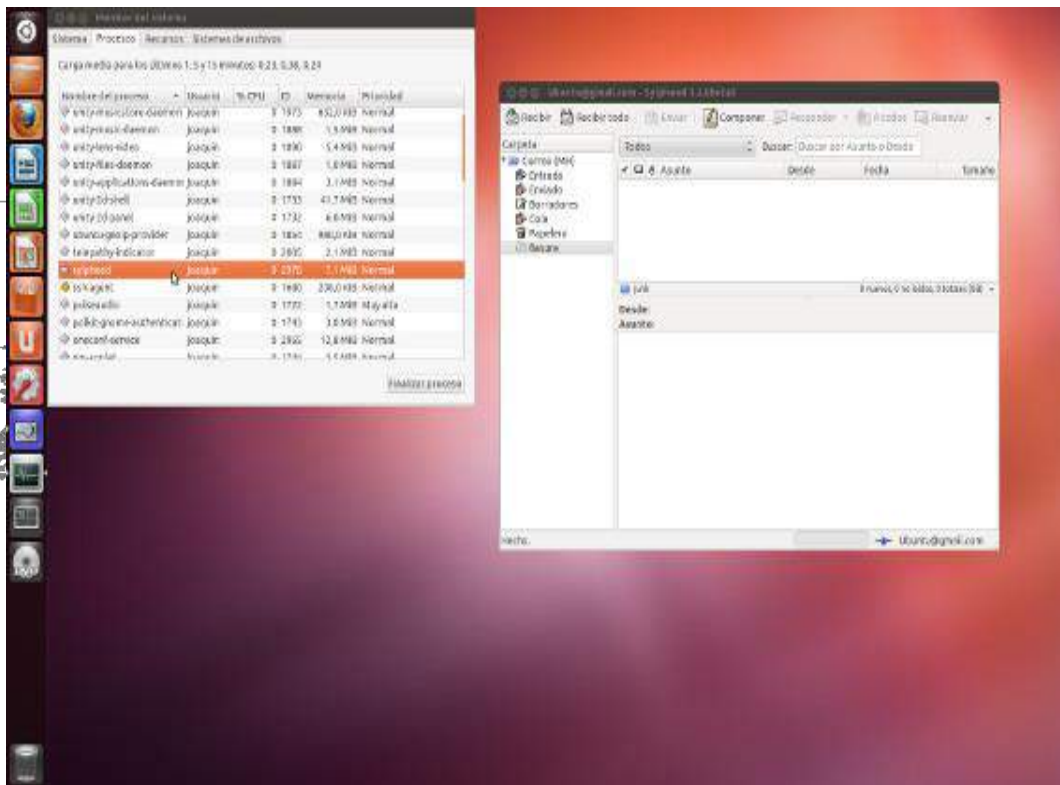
Monitor del sistema

Sistema Procesos Recursos Sistemas de archivos

Carga media para los últimos 1, 5 y 15 minutos: 0.23, 0.38, 0.24

| Nombre del proceso | Usuario | % CPU | ID | Memoria | Prioridad |
|---|---|---|---|---|---|
| unity-musicstore-daemon | joaquin | 0 | 1973 | 832,0 KiB | Normal |
| unity-music-daemon | joaquin | 0 | 1886 | 1,9 MiB | Normal |
| unity-lens-video | joaquin | 0 | 1890 | 5,4 MiB | Normal |
| unity-files-daemon | joaquin | 0 | 1887 | 1,8 MiB | Normal |
| unity-applications-daemon | joaquin | 0 | 1884 | 3,1 MiB | Normal |
| unity-2d-shell | joaquin | 0 | 1733 | 41,7 MiB | Normal |
| unity-2d-panel | joaquin | 0 | 1732 | 4,6 MiB | Normal |
| ubuntuone-geoip-provider | joaquin | 0 | 1864 | 988,0 KiB | Normal |
| telepathy-indicator | joaquin | 0 | 2605 | 2,1 MiB | Normal |
| sylpheed | joaquin | 0 | 2370 | 7,1 MiB | Normal |
| ssh-agent | joaquin | 0 | 1680 | 236,0 KiB | Normal |
| pulseaudio | joaquin | 0 | 1777 | 1,1 MiB | Muy alta |
| polkit-gnome-authenticat | joaquin | 0 | 1743 | 3,8 MiB | Normal |
| oneconf-service | joaquin | 0 | 2955 | 12,6 MiB | Normal |
| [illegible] | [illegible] | 0 | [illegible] | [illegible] | Normal |

Finalizar proceso

ubuntu@gmail.com - Sylpheed 3.1.0Beta4

Recibir Recibir todo Enviar Componer Responder Reenviar

Carpeta
Correo (MH)
Entrada
Enviado
Borradores
Cola
Papelera
Basura

Todos Buscar: Buscar por Asunto o Desde

Asunto Desde Fecha Tamaño

junk 0 nuevos, 0 no leídos, 0 totales (0B)

Desde:
Asunto:

Hecho.

ubuntu@gmail.com